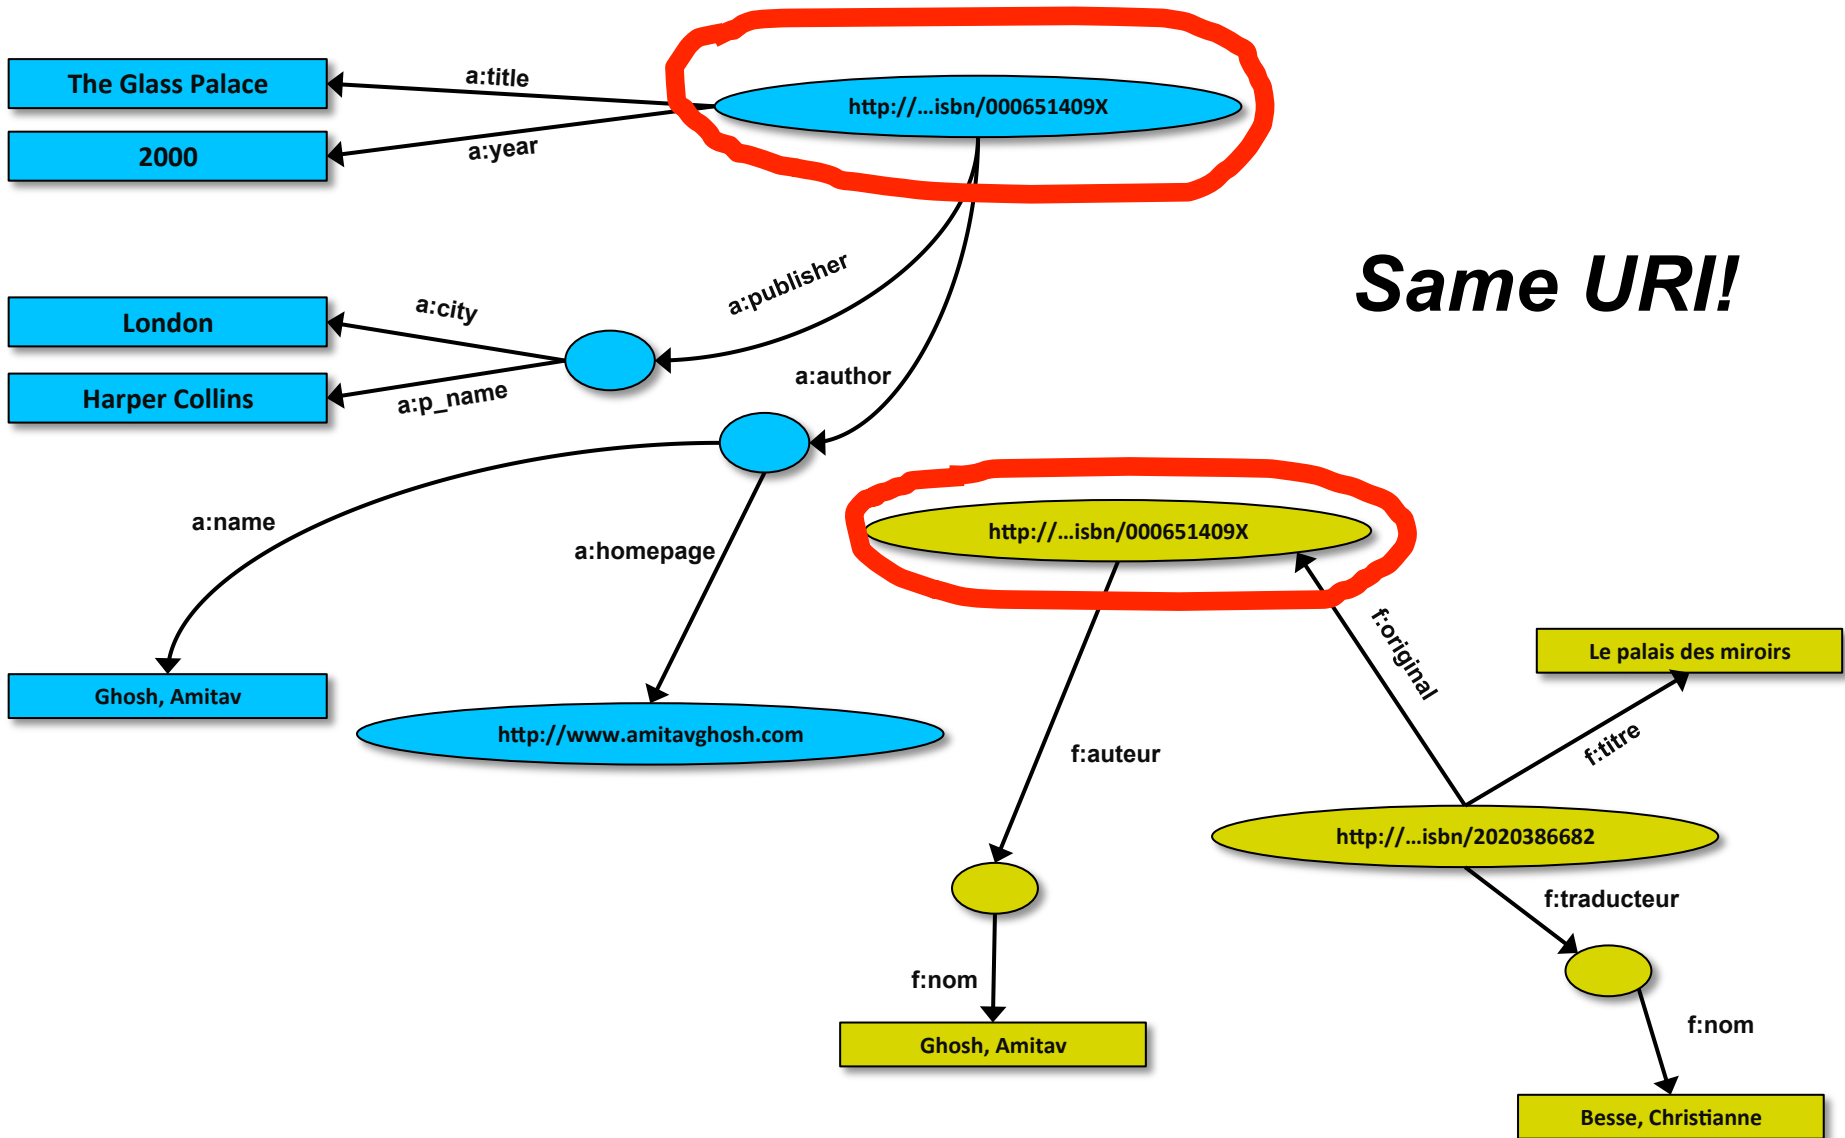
The Glass Palace

a:title

http://…isbn/000651409X

2000

a:year

Same URI!

a:publisher

London

a:city

Harper Collins

a:p_name

a:author

a:name

a:homepage

http://…isbn/000651409X

f:original

Le palais des miroirs

Ghosh, Amitav

http://www.amitavghosh.com

f:auteur

f:titre

http://…isbn/2020386682

f:traducteur

f:nom

Ghosh, Amitav

f:nom

Besse, Christianne